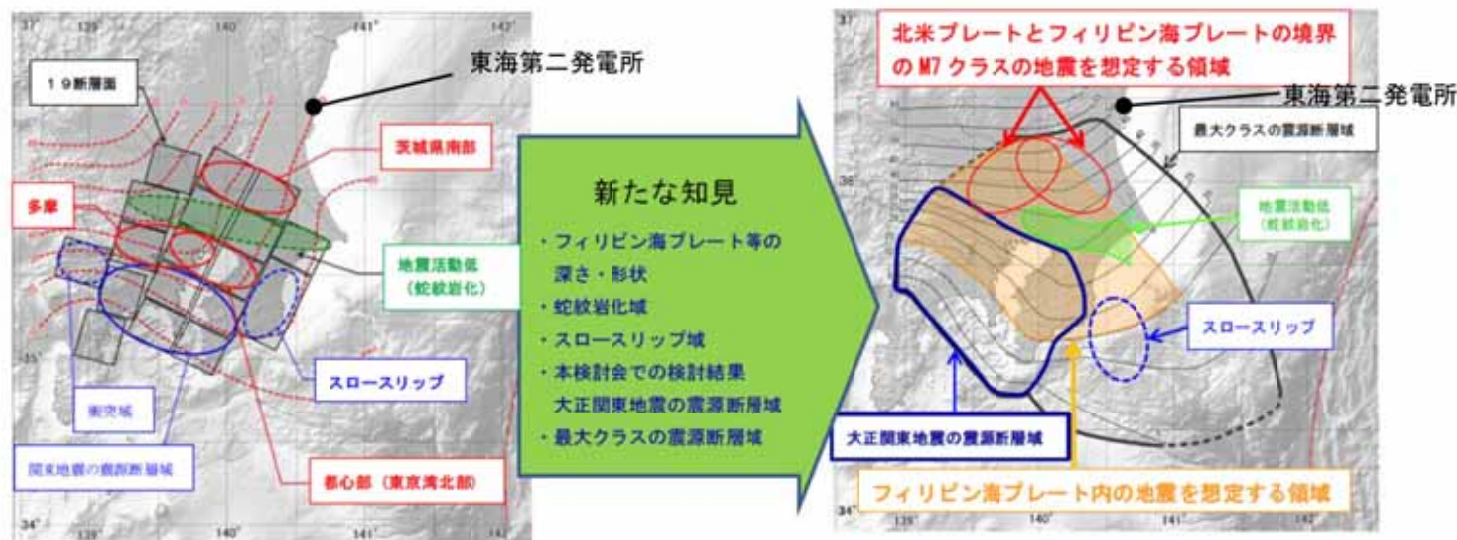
37°
139°
140°
141°
142°

19断層面

東海第二発電所

茨城県南部

多摩

地震活動低
(蛇紋岩化)

スロースリップ

衝突域

関東地震の震源断層域

都心部（東京湾北部）

35°
34°

新たな知見

・フィリピン海プレート等の深さ・形状
・蛇紋岩化域
・スロースリップ域
・本検討会での検討結果
大正関東地震の震源断層域
・最大クラスの震源断層域

北米プレートとフィリピン海プレートの境界のM7クラスの地震を想定する領域

東海第二発電所

最大クラスの震源断層域

地震活動低
(蛇紋岩化)

スロースリップ

大正関東地震の震源断層域

フィリピン海プレート内の地震を想定する領域

37°
36°
34°
139°
140°
141°
142°